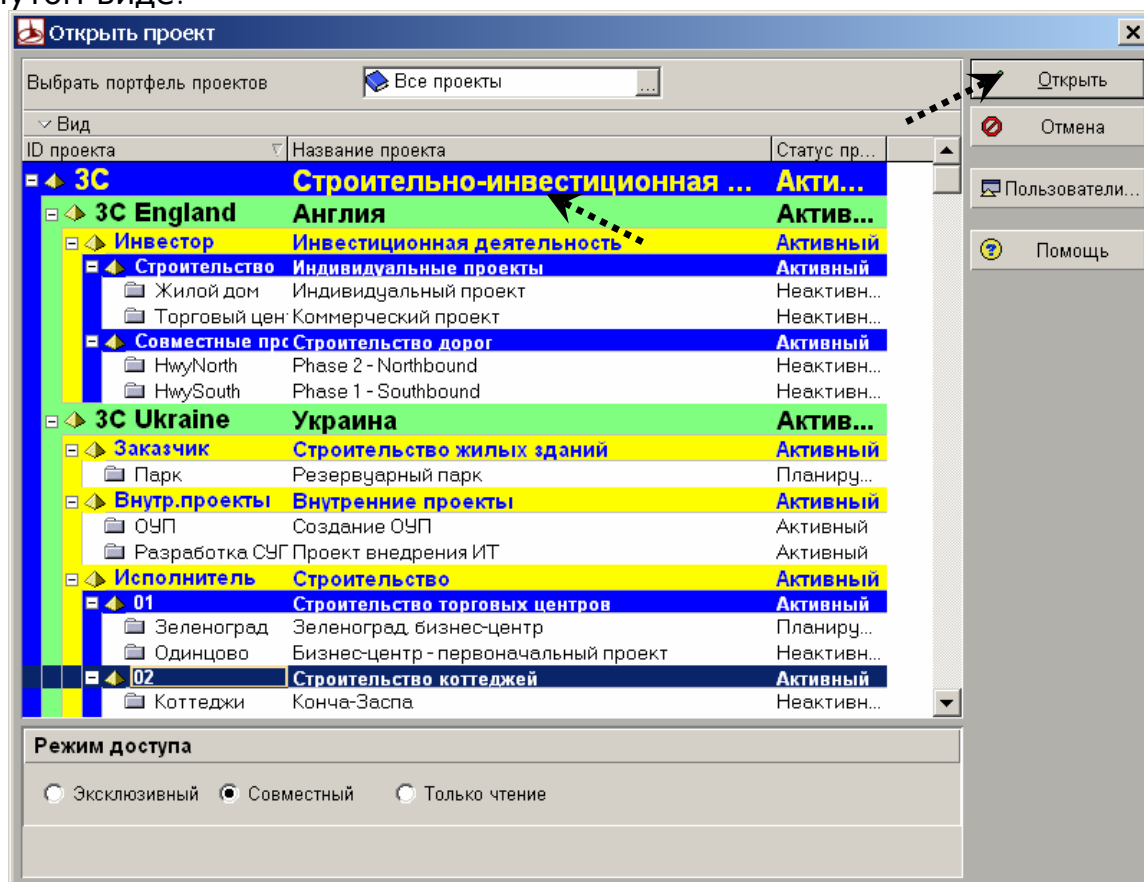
Открыть проект

Выбрать портфель проектов | Все проекты | ...

Открыть
Отмена
Пользователи...
Помощь

Вид

| ID проекта | Название проекта | Статус пр... |
|---|---|---|
| 3C | Строительно-инвестиционная ... | Акти... |
| 3C England | Англия | Актив... |
| Инвестор | Инвестиционная деятельность | Активный |
| Строительство | Индивидуальные проекты | Активный |
| Жилой дом | Индивидуальный проект | Неактивн... |
| Торговый цен | Коммерческий проект | Неактивн... |
| Совместные прс | Строительство дорог | Активный |
| HwyNorth | Phase 2 - Northbound | Неактивн... |
| HwySouth | Phase 1 - Southbound | Неактивн... |
| 3C Ukraine | Украина | Актив... |
| Заказчик | Строительство жилых зданий | Активный |
| Парк | Резервуарный парк | Планиру... |
| Внутр.проекты | Внутренние проекты | Активный |
| ОУП | Создание ОУП | Активный |
| Разработка СУГ | Проект внедрения ИТ | Активный |
| Исполнитель | Строительство | Активный |
| 01 | Строительство торговых центров | Активный |
| Зеленоград | Зеленоград, бизнес-центр | Планиру... |
| Одинцово | Бизнес-центр - первоначальный проект | Неактивн... |
| 02 | Строительство коттеджей | Активный |
| Коттеджи | Конча-Заспа | Неактивн... |

Режим доступа

Эксклюзивный   Совместный   Только чтение